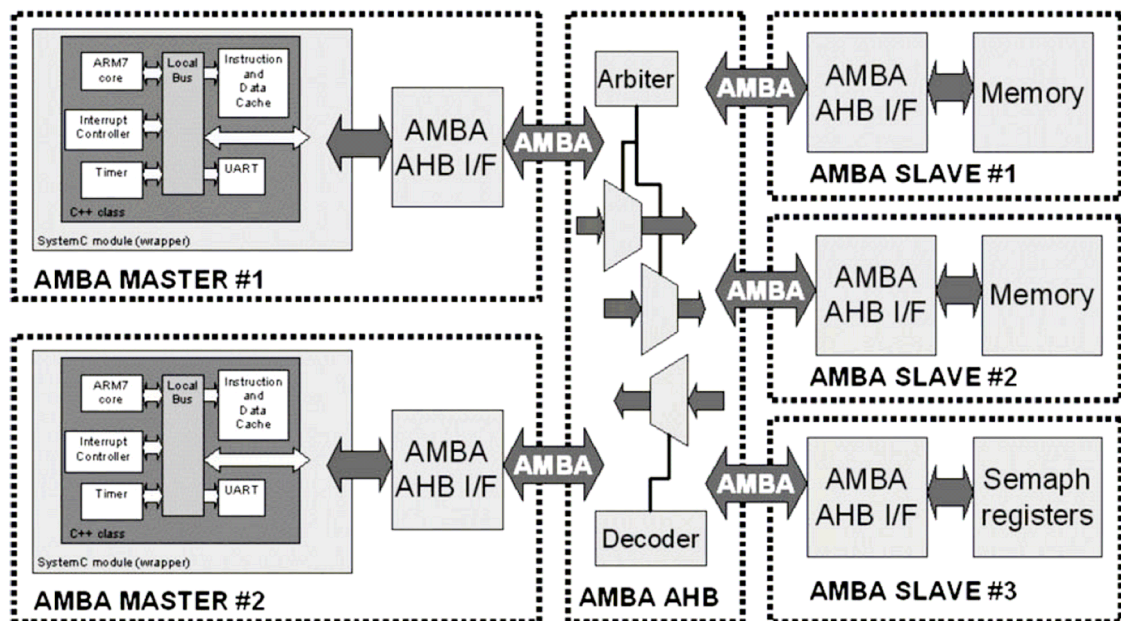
ARM7 core

Local Bus

Instruction and Data Cache

Interrupt Controller

Timer

UART

C++ class

SystemC module (wrapper)

AMBA AHB I/F

AMBA

AMBA MASTER #1

ARM7 core

Local Bus

Instruction and Data Cache

Interrupt Controller

Timer

UART

C++ class

SystemC module (wrapper)

AMBA AHB I/F

AMBA

AMBA MASTER #2

Arbiter

Decoder

AMBA AHB

AMBA

AMBA AHB I/F

Memory

AMBA SLAVE #1

AMBA

AMBA AHB I/F

Memory

AMBA SLAVE #2

AMBA

AMBA AHB I/F

Semaph registers

AMBA SLAVE #3